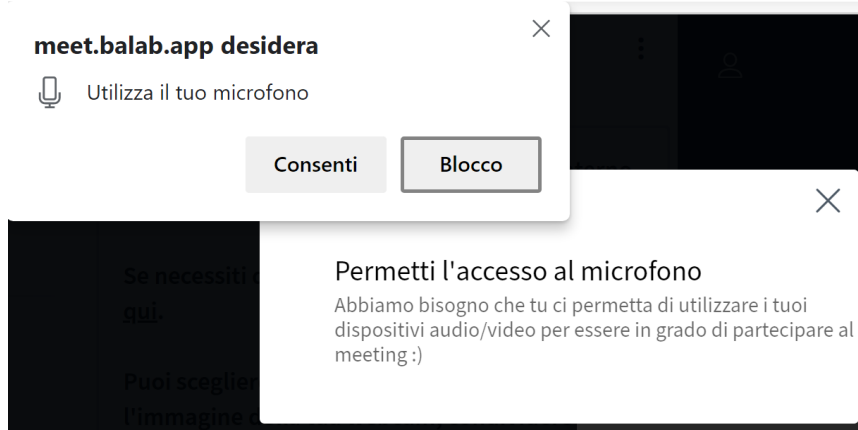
meet.balab.app desidera

Utilizza il tuo microfono

Consenti

Blocco

Se necessiti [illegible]

qui.

Puoi sceglier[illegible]

l'immagine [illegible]

Permetti l'accesso al microfono

Abbiamo bisogno che tu ci permetta di utilizzare i tuoi dispositivi audio/video per essere in grado di partecipare al meeting :)